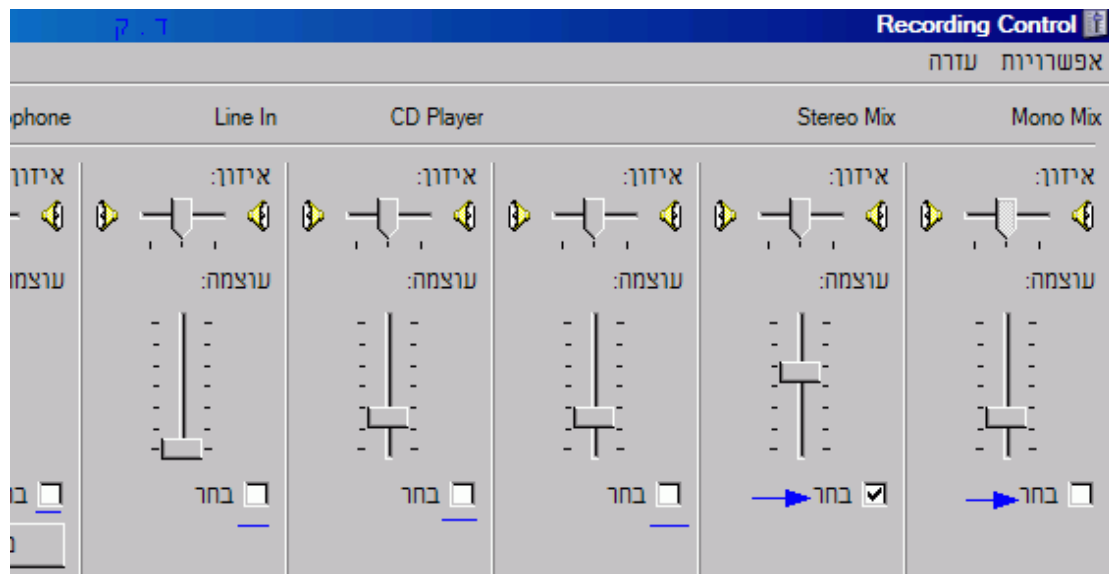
Recording Control

ד . ק

אפשרויות עזרה

Mono Mix

איזון:

עוצמה:

בחר

Stereo Mix

איזון:

עוצמה:

בחר

איזון:

עוצמה:

בחר

CD Player

איזון:

עוצמה:

בחר

Line In

איזון:

עוצמה:

בחר

phone

איזון

עוצמ

ב